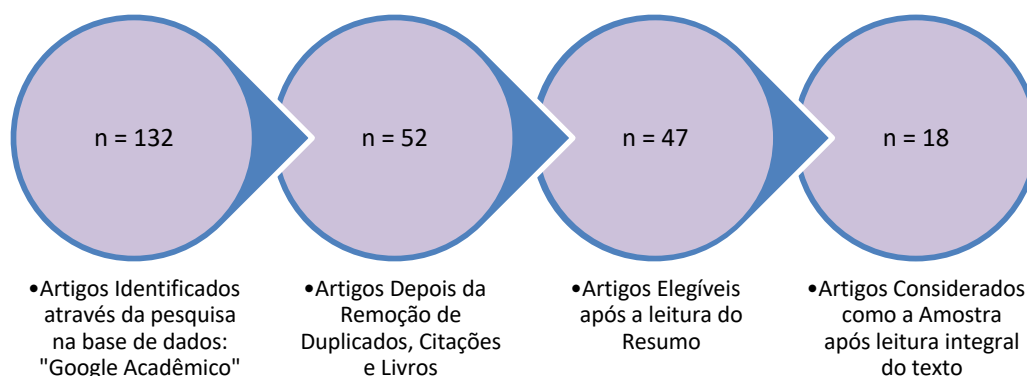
n = 132

n = 52

n = 47

n = 18

•Artigos Identificados através da pesquisa na base de dados: "Google Acadêmico"

•Artigos Depois da Remoção de Duplicados, Citações e Livros

•Artigos Elegíveis após a leitura do Resumo

•Artigos Considerados como a Amostra após leitura integral do texto